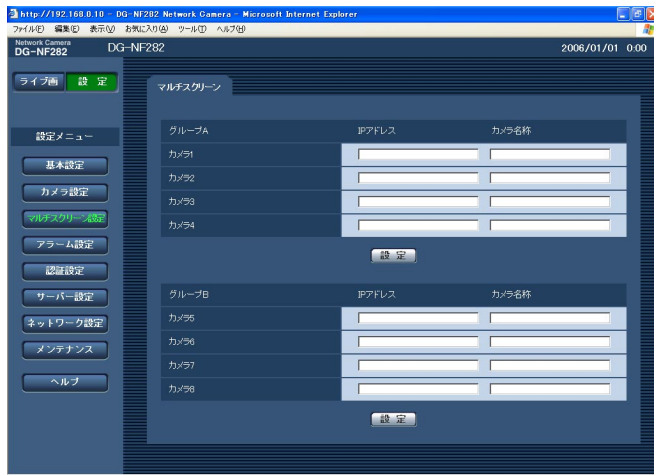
http://192.168.0.10 - DG-NF282 Network Camera - Microsoft Internet Explorer

ファイル(F) 編集(E) 表示(V) お気に入り(A) ツール(T) ヘルプ(H)

Network Camera
DG-NF282

DG-NF282

2006/01/01 0:00

ライブ画 設定

設定メニュー

基本設定

カメラ設定

マルチスクリーン設定

アラーム設定

認証設定

サーバー設定

ネットワーク設定

メンテナンス

ヘルプ

マルチスクリーン

| グループA | IPアドレス | カメラ名称 |
|---|---|---|
| カメラ1 | | |
| カメラ2 | | |
| カメラ3 | | |
| カメラ4 | | |

設定

| グループB | IPアドレス | カメラ名称 |
|---|---|---|
| カメラ5 | | |
| カメラ6 | | |
| カメラ7 | | |
| カメラ8 | | |

設定